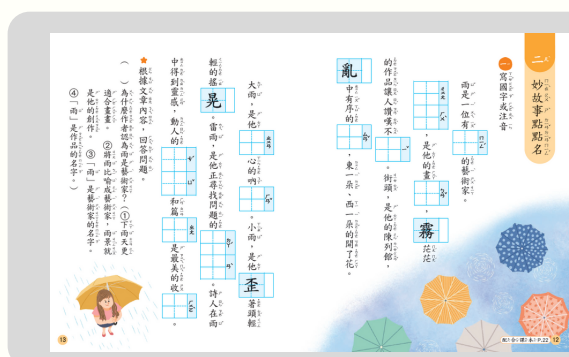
二、妙故事點點名

一、寫國字或注音

雨是一位有行ㄈㄣ的藝術家，

的作品讓人讚嘆不ㄧˇ，是他的畫ㄓㄢˇ。

霧茫茫，是他的陳列館，街頭，

亂中有序的ㄙㄢˇ，東一朵、西一朵的開了花。

大雨，是他心的吶ㄏㄢˇ。小雨，是他蕃頭輕

輕的搖晃。雷雨，是他正尋找問題的ㄉㄚˊ案。詩人在雨

中得到靈感，動人的ㄕ和篇ㄓㄤ是最美的收ㄏㄨㄛˋ。

★根據文章內容，回答問題。

（　）為什麼作者認為雨是藝術家？①下雨天更適合畫畫。②詩人將雨比喻成藝術家。③「雨」就是他的創作。④「雨」是藝術家的名字。「雨」是作品的名字。

13

12